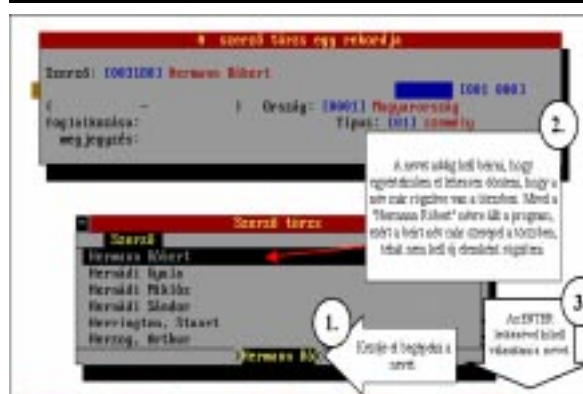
A szerző törzs egy rekordja

Szerző: [003100] Hermann Róbert

[001 000]

( - ) Ország: [0001] Magyarország

Foglalkozása: Típus: [01] személy

megjegyzés:

2.

A nevet addig kell beírni, hogy egyértelműen el lehessen dönteni, hogy a név már rögzítve van a törzsben. Mivel a "Hermann Róbert" névre állt a program, ezért a beírt név már szerepel a törzsben, tehát nem kell új elemként rögzíteni.

Szerző törzs

Szerző

Hermann Róbert

Heródi Gyula

Heródi Miklós

Heródi Sándor

Herrington, Stuart

Herzog, Arthur

Hermann Rób

1.

Kezdje el begépelni a nevet.

3.

Az ENTER lenyomással kell választani a nevet.